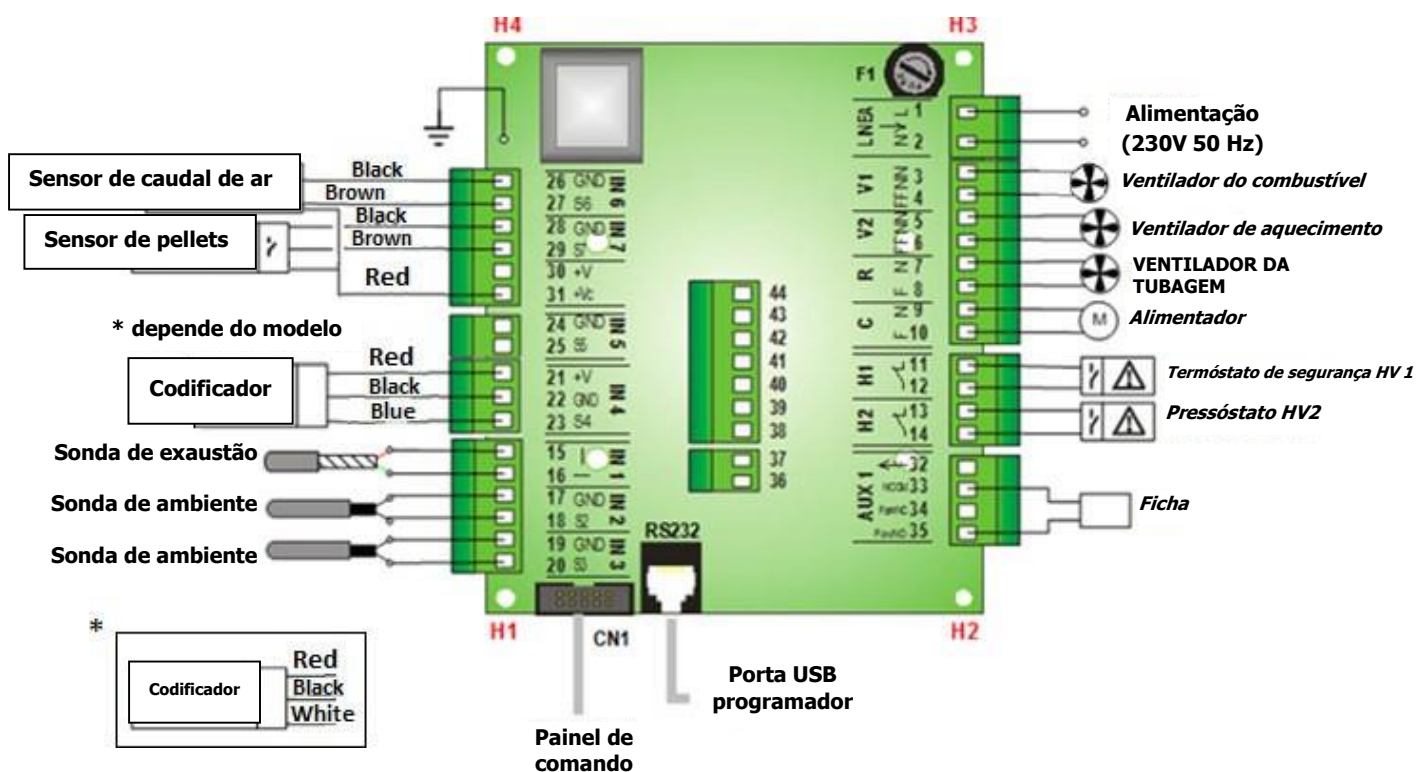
H4

H3

F1

Alimentação
(230V 50 Hz)

Sensor de caudal de ar

Black
Brown
Black
Brown

Sensor de pellets

Red

* depende do modelo

Red
Black
Blue

Codificador

Sonda de exaustão

Sonda de ambiente

Sonda de ambiente

26 GND IN 6
27 S6
28 GND IN 7
29 S7
30 +V
31 +Vc
24 GND IN 5
25 S5
21 +V IN 4
22 GND
23 S4
15 IN 1
16
17 GND IN 2
18 S2
19 GND IN 3
20 S3

44
43
42
41
40
39
38
37
36

LNEA 1
2
V1 3
4
V2 5
6
R 7
8
C 9
10
H1 11
12
H2 13
14
AUX 1 32
33
34
35

Ventilador do combustível

Ventilador de aquecimento

VENTILADOR DA TUBAGEM

M

Alimentador

Termóstato de segurança HV 1

Pressóstato HV2

Ficha

RS232

H1

CN1

H2

*

Codificador

Red
Black
White

Porta USB programador

Painel de comando